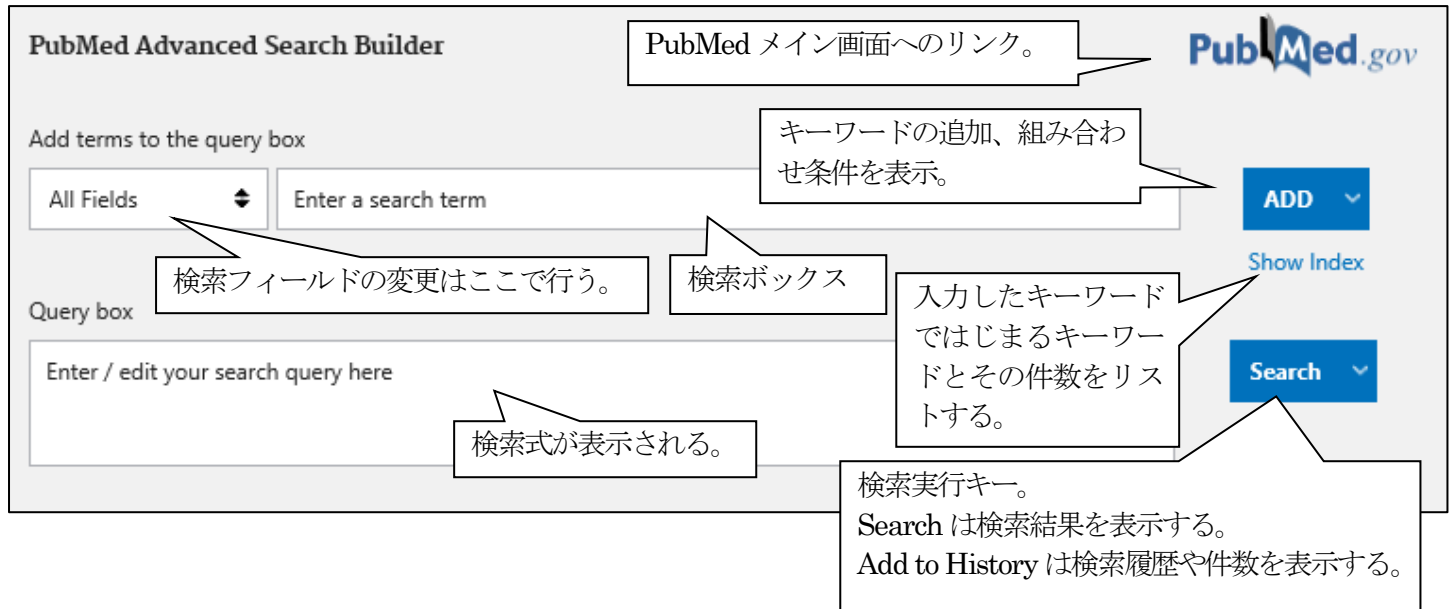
PubMed Advanced Search Builder

PubMed メイン画面へのリンク。

PubMed.gov

Add terms to the query box

キーワードの追加、組み合わせ条件を表示。

All Fields

Enter a search term

ADD

検索フィールドの変更はここで行う。

検索ボックス

Show Index

入力したキーワードではじまるキーワードとその件数をリストする。

Query box

Enter / edit your search query here

Search

検索式が表示される。

検索実行キー。
Search は検索結果を表示する。
Add to History は検索履歴や件数を表示する。